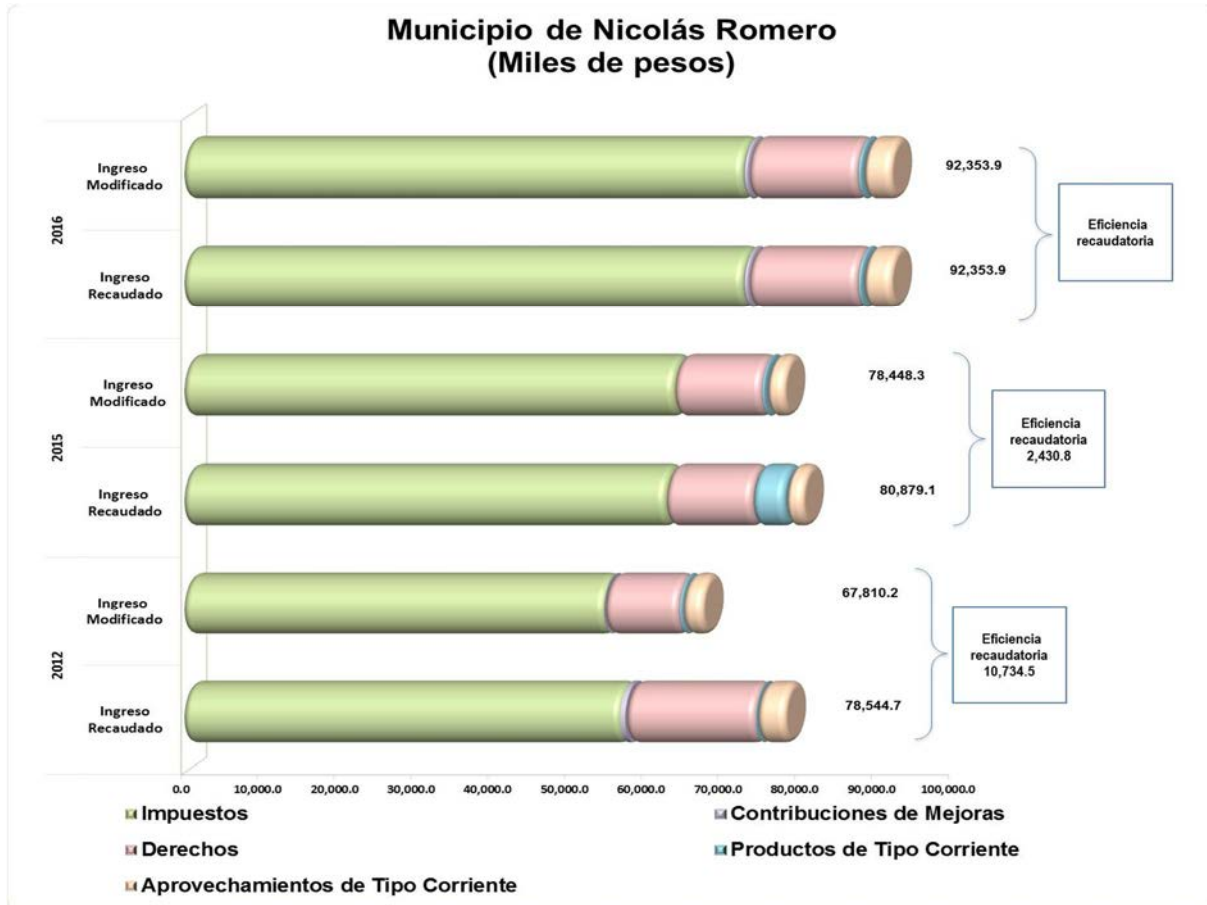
Municipio de Nicolás Romero
(Miles de pesos)

2016

Ingreso Modificado

92,353.9

Ingreso Recaudado

92,353.9

Eficiencia recaudatoria

2015

Ingreso Modificado

78,448.3

Ingreso Recaudado

80,879.1

Eficiencia recaudatoria 2,430.8

2012

Ingreso Modificado

67,810.2

Ingreso Recaudado

78,544.7

Eficiencia recaudatoria 10,734.5

0.0 10,000.0 20,000.0 30,000.0 40,000.0 50,000.0 60,000.0 70,000.0 80,000.0 90,000.0 100,000.0

Impuestos
Contribuciones de Mejoras
Derechos
Productos de Tipo Corriente
Aprovechamientos de Tipo Corriente